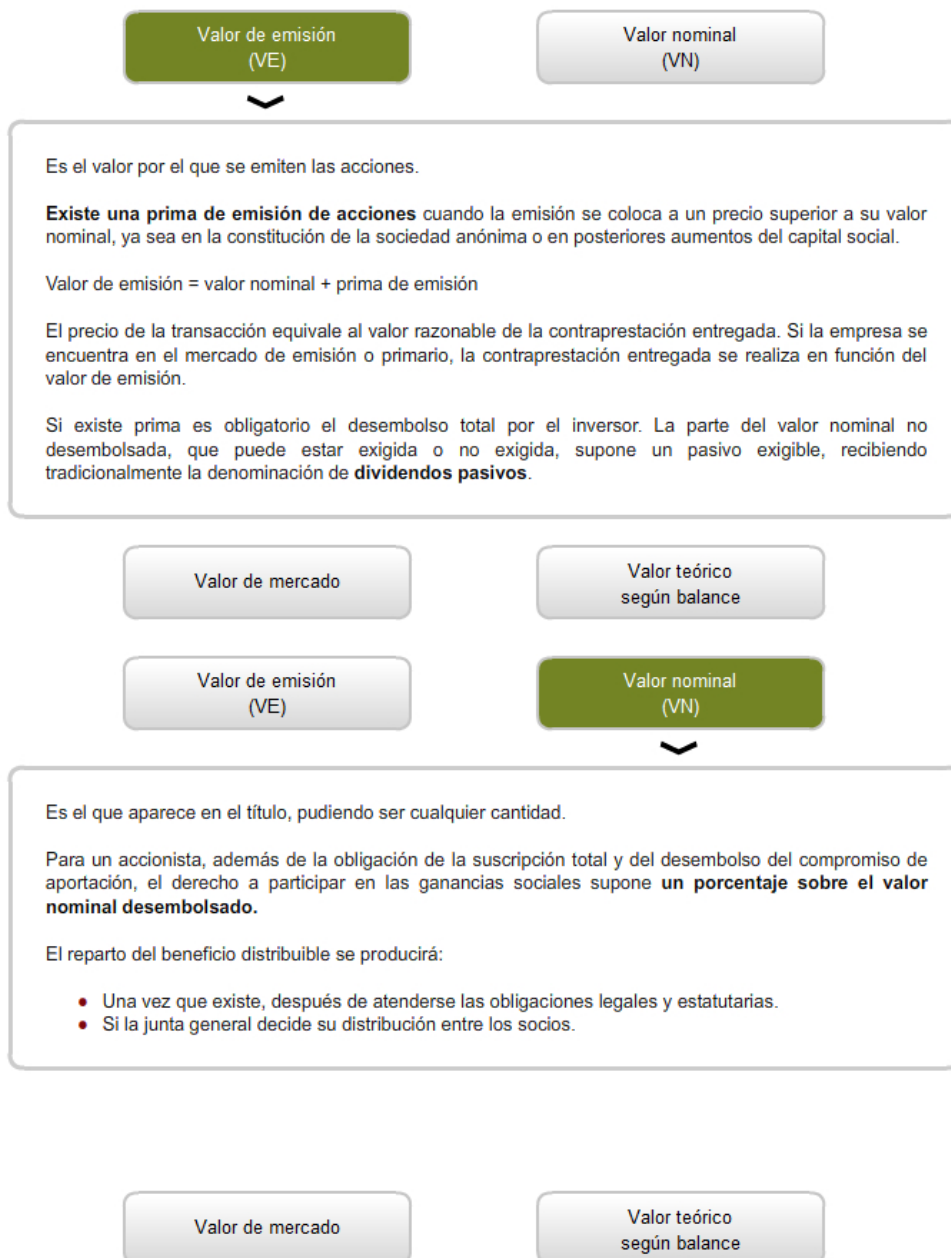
Valor de emisión (VE)

Valor nominal (VN)

Es el valor por el que se emiten las acciones.

**Existe una prima de emisión de acciones** cuando la emisión se coloca a un precio superior a su valor nominal, ya sea en la constitución de la sociedad anónima o en posteriores aumentos del capital social.

Valor de emisión = valor nominal + prima de emisión

El precio de la transacción equivale al valor razonable de la contraprestación entregada. Si la empresa se encuentra en el mercado de emisión o primario, la contraprestación entregada se realiza en función del valor de emisión.

Si existe prima es obligatorio el desembolso total por el inversor. La parte del valor nominal no desembolsada, que puede estar exigida o no exigida, supone un pasivo exigible, recibiendo tradicionalmente la denominación de **dividendos pasivos**.

Valor de mercado

Valor teórico según balance

Valor de emisión (VE)

Valor nominal (VN)

Es el que aparece en el título, pudiendo ser cualquier cantidad.

Para un accionista, además de la obligación de la suscripción total y del desembolso del compromiso de aportación, el derecho a participar en las ganancias sociales supone **un porcentaje sobre el valor nominal desembolsado.**

El reparto del beneficio distribuible se producirá:

- Una vez que existe, después de atenderse las obligaciones legales y estatutarias.
- Si la junta general decide su distribución entre los socios.

Valor de mercado

Valor teórico según balance